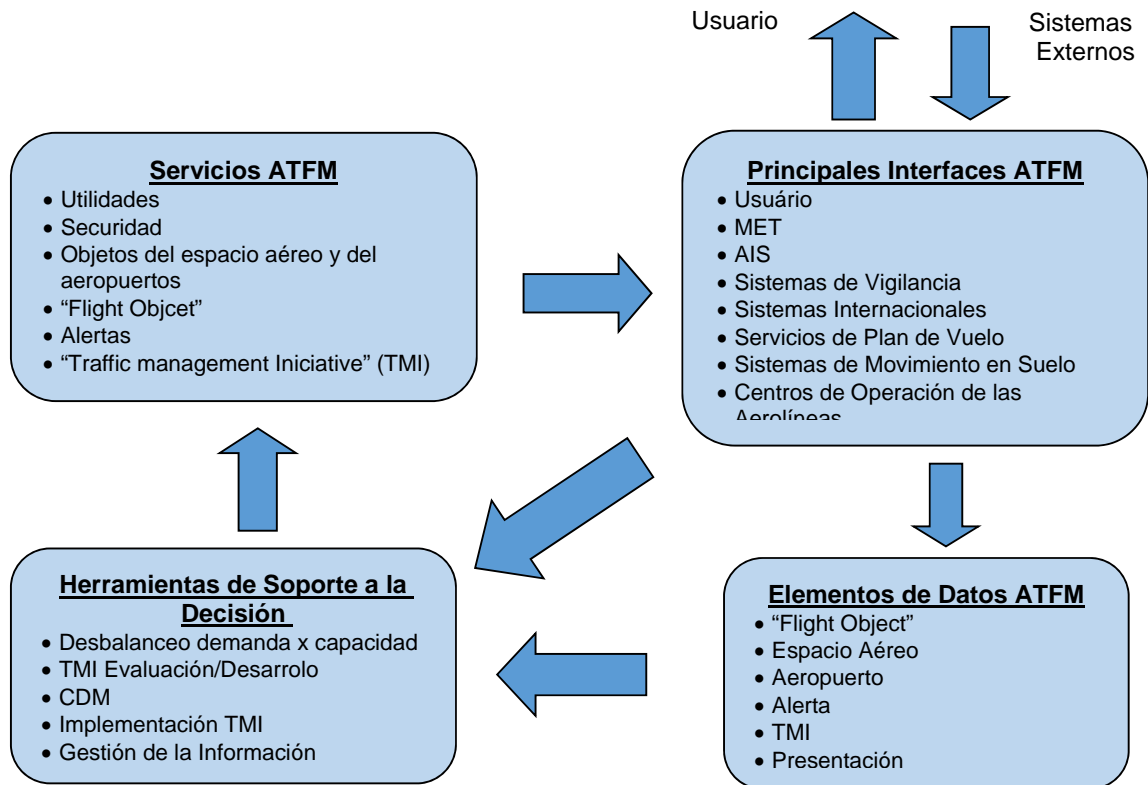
Usuario

Sistemas Externos

**Servicios ATFM**
- Utilidades
- Securidad
- Objetos del espacio aéreo y del aeropuertos
- “Flight Objcet”
- Alertas
- “Traffic management Iniciative” (TMI)

**Principales Interfaces ATFM**
- Usuário
- MET
- AIS
- Sistemas de Vigilancia
- Sistemas Internacionales
- Servicios de Plan de Vuelo
- Sistemas de Movimiento en Suelo
- Centros de Operación de las Aerolíneas

**Herramientas de Soporte a la Decisión**
- Desbalanceo demanda x capacidad
- TMI Evaluación/Desarrolo
- CDM
- Implementación TMI
- Gestión de la Información

**Elementos de Datos ATFM**
- “Flight Object”
- Espacio Aéreo
- Aeropuerto
- Alerta
- TMI
- Presentación